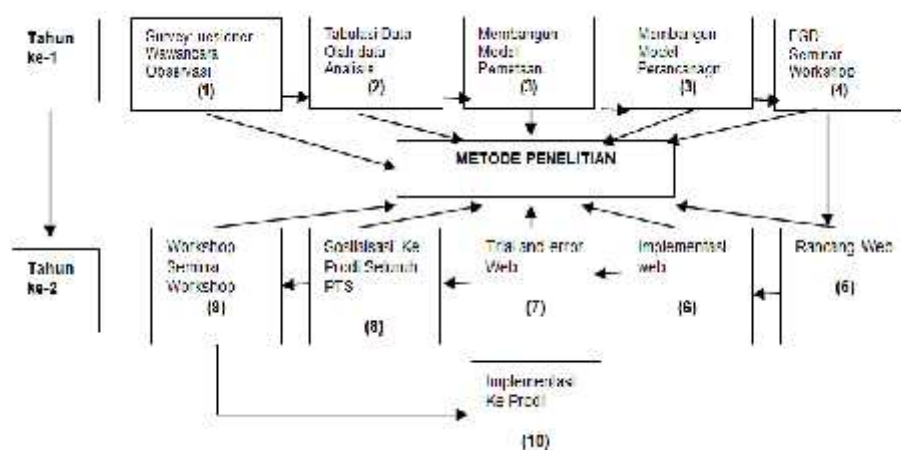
Tahun ke-1

Survey kuisioner Wawancara Observasi (1)

Tabulasi Data Olah data Analisis (2)

Membangun Model Pemetaan (3)

Membangun Model Perancangan (3)

FGD Seminar Workshop (4)

METODE PENELITIAN

Tahun ke-2

Workshop Seminar Workshop (9)

Sosialisasi Ke Prodi Seluruh PTS (8)

Trial and error Web (7)

Implementasi web (6)

Rancang Web (5)

Implementasi Ke Prodi (10)